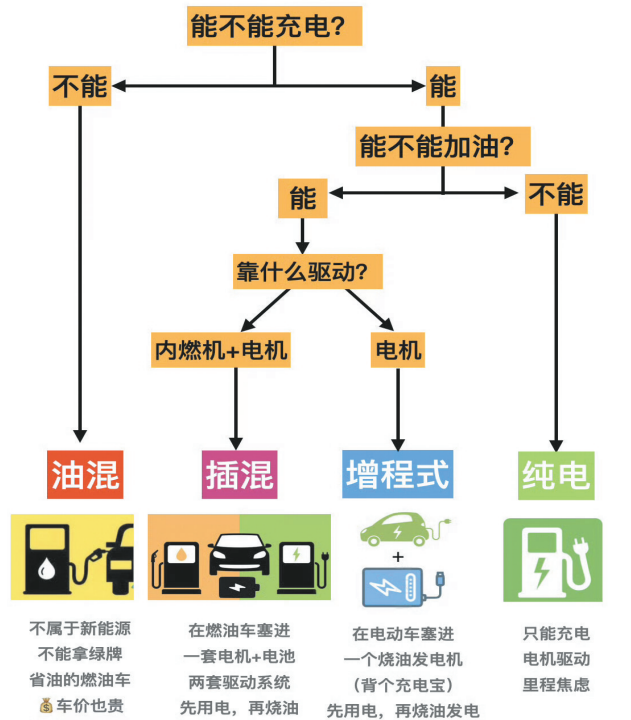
能不能充电?

不能

能

能不能加油?

能

不能

靠什么驱动?

内燃机+电机

电机

油混

插混

增程式

纯电

+

不属于新能源
不能拿绿牌
省油的燃油车
💰车价也贵

在燃油车塞进
一套电机+电池
两套驱动系统
先用电，再烧油

在电动车塞进
一个烧油发电机
（背个充电宝）
先用电，再烧油发电

只能充电
电机驱动
里程焦虑